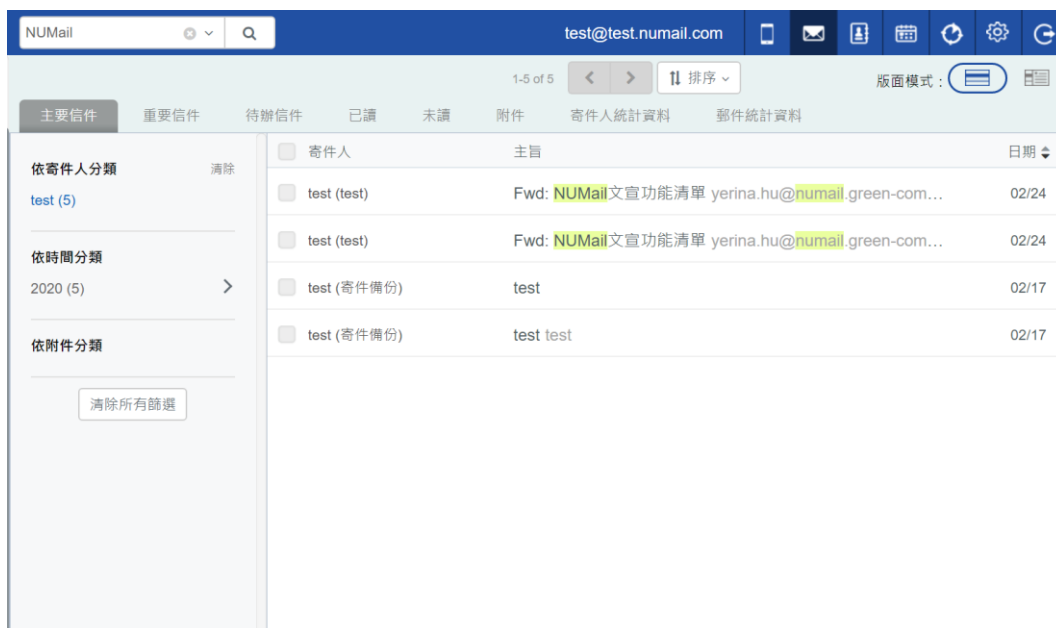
NUMail

test@test.numail.com

1-5 of 5 排序 版面模式：

主要信件 重要信件 待辦信件 已讀 未讀 附件 寄件人統計資料 郵件統計資料

依寄件人分類 清除
test (5)

依時間分類
2020 (5)

依附件分類

清除所有篩選

| 寄件人 | 主旨 | 日期 |
|---|---|---|
| test (test) | Fwd: NUMail文宣功能清單 yerina.hu@numail.green-com… | 02/24 |
| test (test) | Fwd: NUMail文宣功能清單 yerina.hu@numail.green-com… | 02/24 |
| test (寄件備份) | test | 02/17 |
| test (寄件備份) | test test | 02/17 |